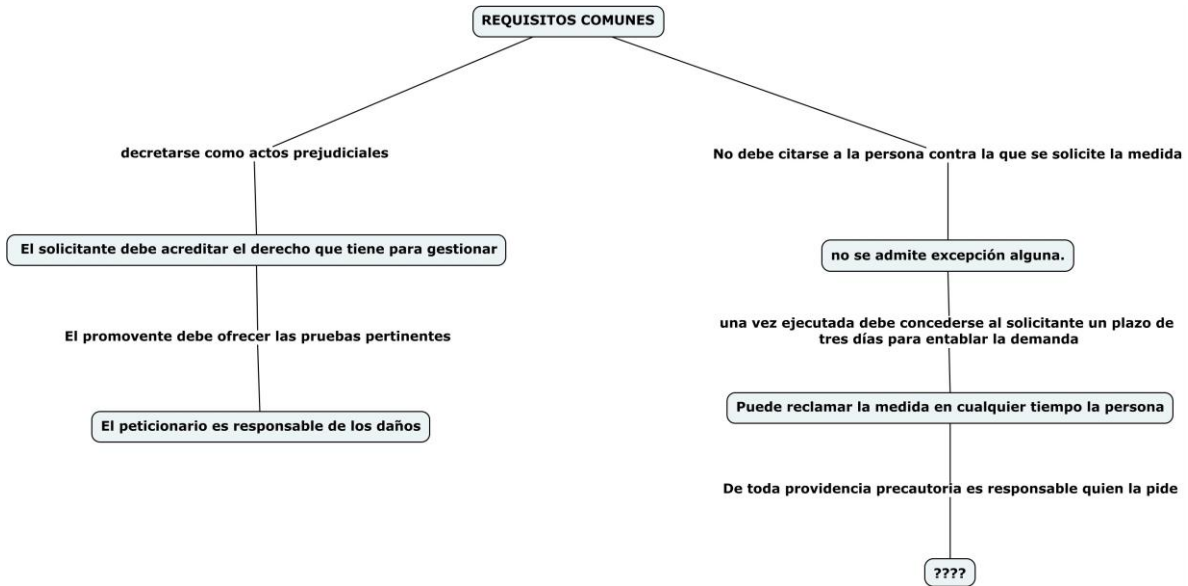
REQUISITOS COMUNES

decretarse como actos prejudiciales

El solicitante debe acreditar el derecho que tiene para gestionar

El promovente debe ofrecer las pruebas pertinentes

El peticionario es responsable de los daños

No debe citarse a la persona contra la que se solicite la medida

no se admite excepción alguna.

una vez ejecutada debe concederse al solicitante un plazo de tres días para entablar la demanda

Puede reclamar la medida en cualquier tiempo la persona

De toda providencia precautoria es responsable quien la pide

????